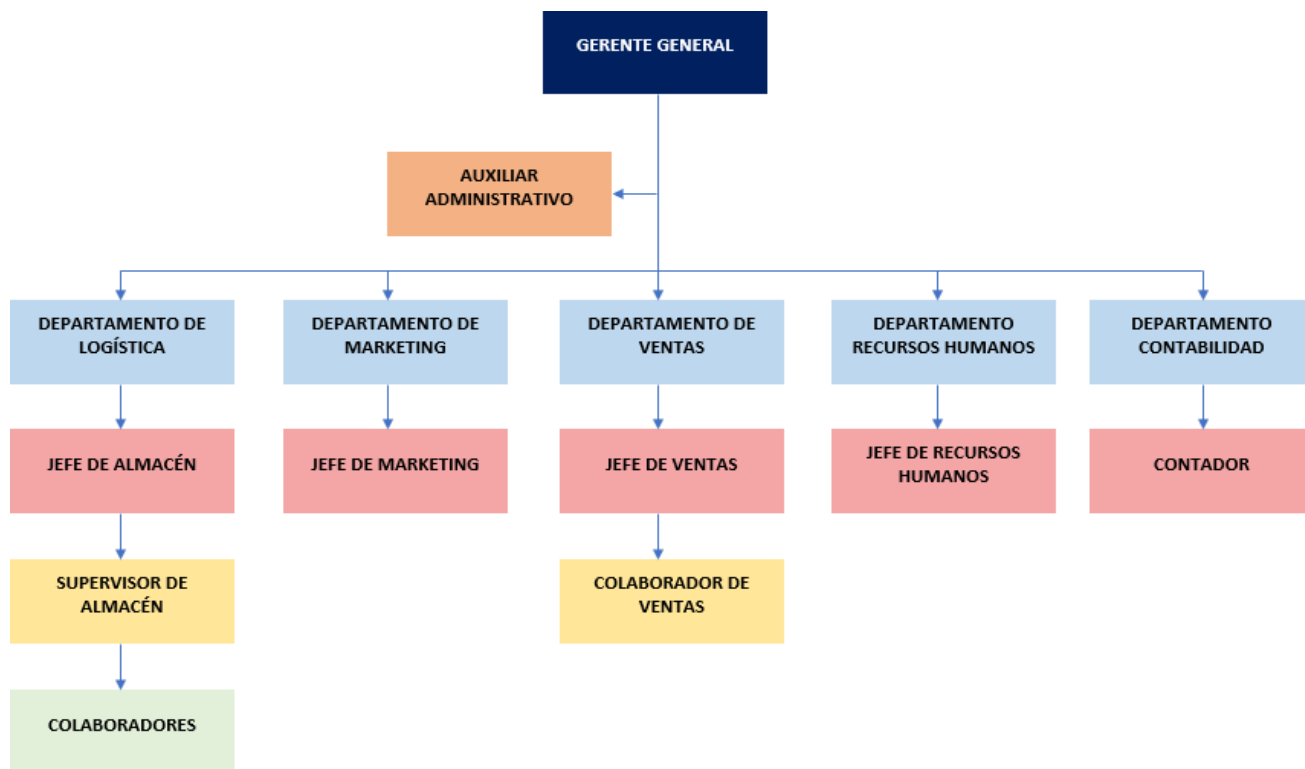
GERENTE GENERAL

AUXILIAR ADMINISTRATIVO

DEPARTAMENTO DE LOGÍSTICA

DEPARTAMENTO DE MARKETING

DEPARTAMENTO DE VENTAS

DEPARTAMENTO RECURSOS HUMANOS

DEPARTAMENTO CONTABILIDAD

JEFE DE ALMACÉN

JEFE DE MARKETING

JEFE DE VENTAS

JEFE DE RECURSOS HUMANOS

CONTADOR

SUPERVISOR DE ALMACÉN

COLABORADOR DE VENTAS

COLABORADORES